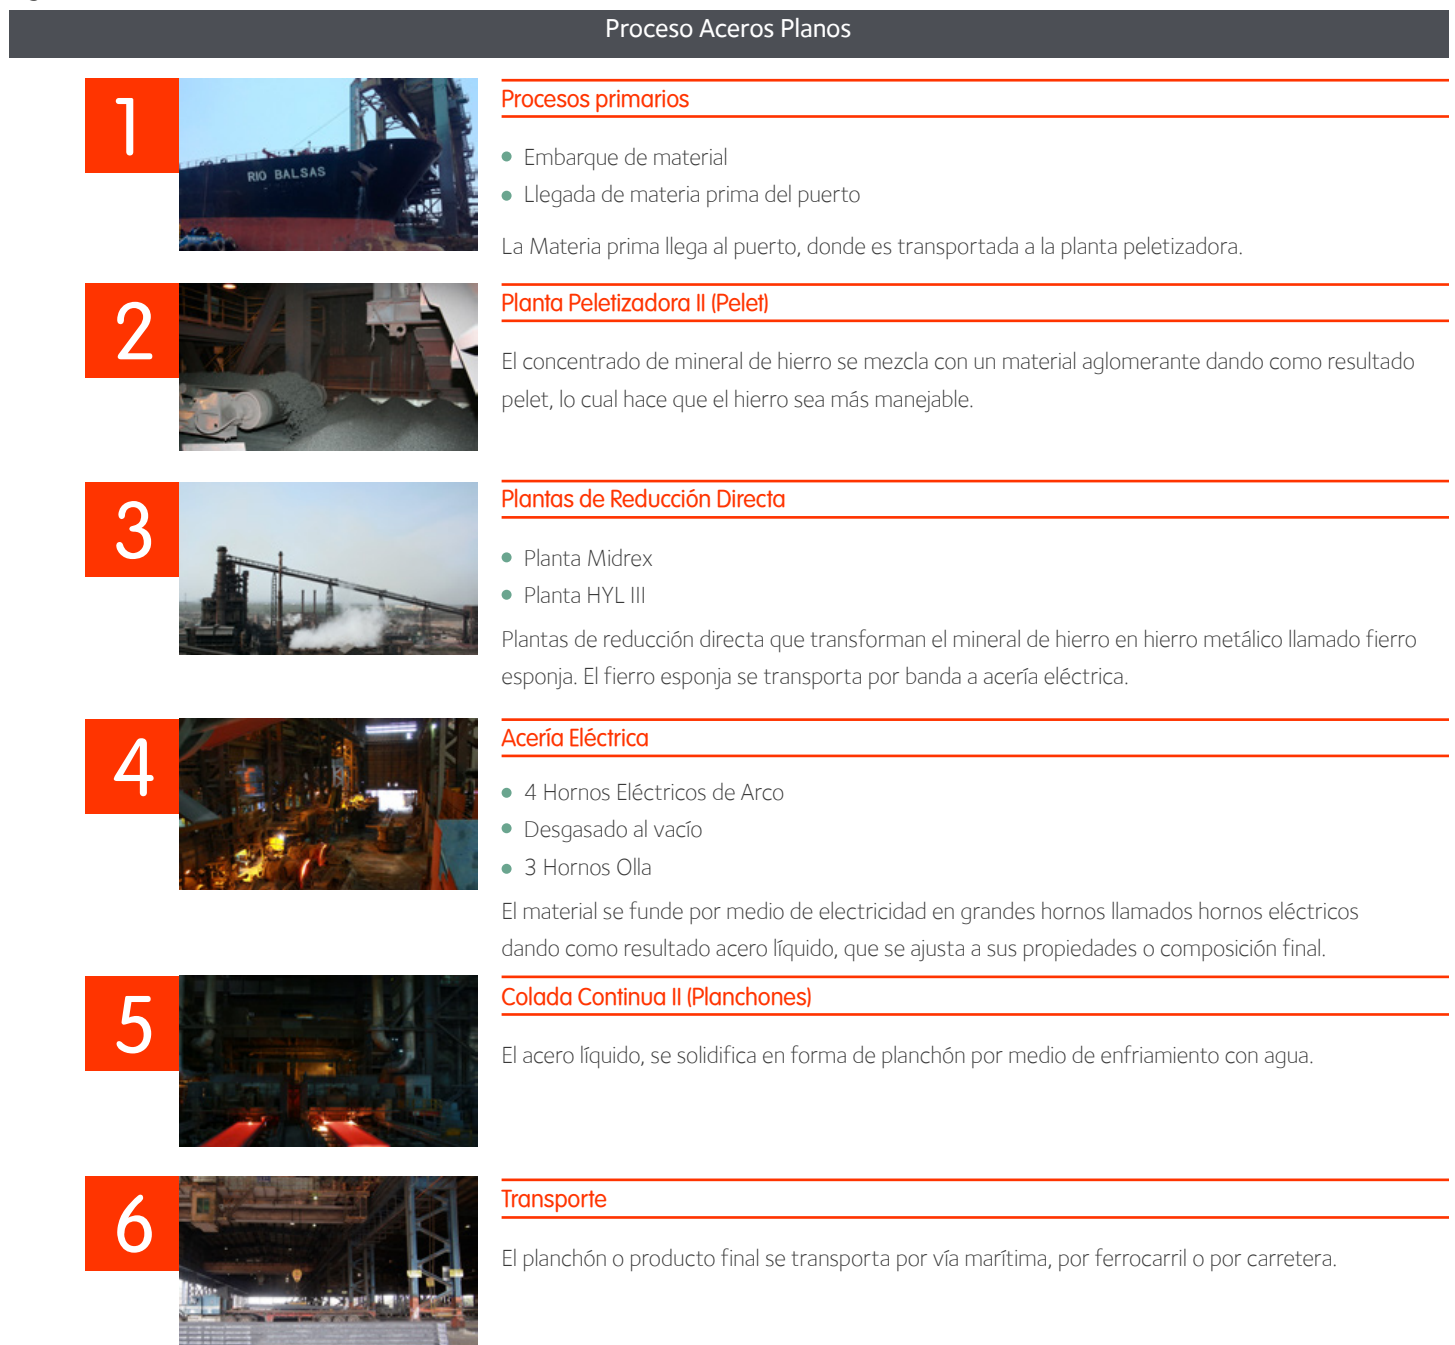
Proceso Aceros Planos

1

RIO BALSAS

Procesos primarios

- Embarque de material
- Llegada de materia prima del puerto

La Materia prima llega al puerto, donde es transportada a la planta peletizadora.

2

Planta Peletizadora II (Pelet)

El concentrado de mineral de hierro se mezcla con un material aglomerante dando como resultado pelet, lo cual hace que el hierro sea más manejable.

3

Plantas de Reducción Directa

- Planta Midrex
- Planta HYL III

Plantas de reducción directa que transforman el mineral de hierro en hierro metálico llamado fierro esponja. El fierro esponja se transporta por banda a acería eléctrica.

4

Acería Eléctrica

- 4 Hornos Eléctricos de Arco
- Desgasado al vacío
- 3 Hornos Olla

El material se funde por medio de electricidad en grandes hornos llamados hornos eléctricos dando como resultado acero líquido, que se ajusta a sus propiedades o composición final.

5

Colada Continua II (Planchones)

El acero líquido, se solidifica en forma de planchón por medio de enfriamiento con agua.

6

Transporte

El planchón o producto final se transporta por vía marítima, por ferrocarril o por carretera.